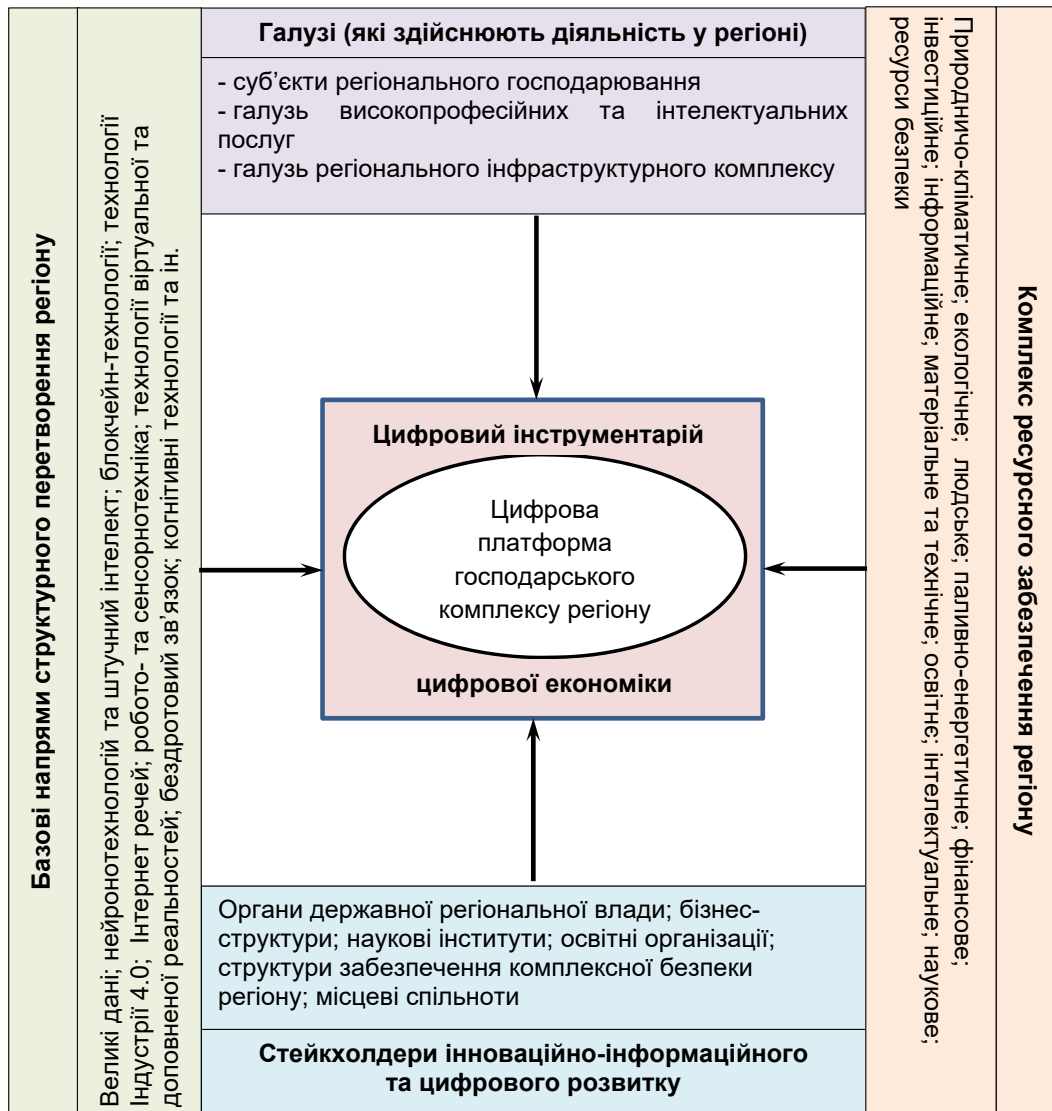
Базові напрями структурного перетворення регіону

Великі дані; нейронотехнологій та штучний інтелект; блокчейн-технології; технології Індустрії 4.0; Інтернет речей; робото- та сенсорнотехніка; технології віртуальної та доповненої реальностей; бездротовий зв'язок; когнітивні технології та ін.

Галузі (які здійснюють діяльність у регіоні)

- суб'єкти регіонального господарювання
- галузь високопрофесійних та інтелектуальних послуг
- галузь регіонального інфраструктурного комплексу

Цифровий інструментарій

Цифрова платформа господарського комплексу регіону

цифрової економіки

Органи державної регіональної влади; бізнес-структури; наукові інститути; освітні організації; структури забезпечення комплексної безпеки регіону; місцеві спільноти

Стейкхолдери інноваційно-інформаційного та цифрового розвитку

Природничо-кліматичне; екологічне; людське; паливно-енергетичне; фінансове; інвестиційне; інформаційне; матеріальне та технічне; освітнє; інтелектуальне; наукове; ресурси безпеки

Комплекс ресурсного забезпечення регіону